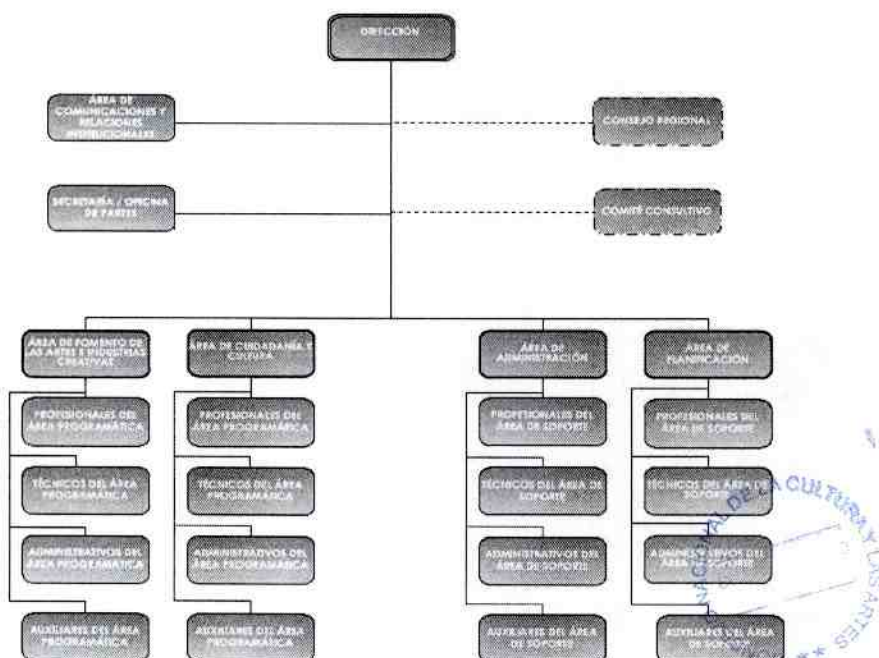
DIRECCIÓN

ÁREA DE COMUNICACIONES Y RELACIONES INSTITUCIONALES

CONSEJO REGIONAL

SECRETARÍA / OFICINA DE PARTES

COMITÉ CONSULTIVO

ÁREA DE FOMENTO DE LAS ARTES E INDUSTRIAS CREATIVAS

PROFESIONALES DEL ÁREA PROGRAMÁTICA

TÉCNICOS DEL ÁREA PROGRAMÁTICA

ADMINISTRATIVOS DEL ÁREA PROGRAMÁTICA

AUXILIARES DEL ÁREA PROGRAMÁTICA

ÁREA DE CIUDADANÍA Y CULTURA

PROFESIONALES DEL ÁREA PROGRAMÁTICA

TÉCNICOS DEL ÁREA PROGRAMÁTICA

ADMINISTRATIVOS DEL ÁREA PROGRAMÁTICA

AUXILIARES DEL ÁREA PROGRAMÁTICA

ÁREA DE ADMINISTRACIÓN

PROFESIONALES DEL ÁREA DE SOPORTE

TÉCNICOS DEL ÁREA DE SOPORTE

ADMINISTRATIVOS DEL ÁREA DE SOPORTE

AUXILIARES DEL ÁREA DE SOPORTE

ÁREA DE PLANIFICACIÓN

PROFESIONALES DEL ÁREA DE SOPORTE

TÉCNICOS DEL ÁREA DE SOPORTE

ADMINISTRATIVOS DEL ÁREA DE SOPORTE

AUXILIARES DEL ÁREA DE SOPORTE

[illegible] NACIONAL DE LA CULTURA Y LAS ARTES